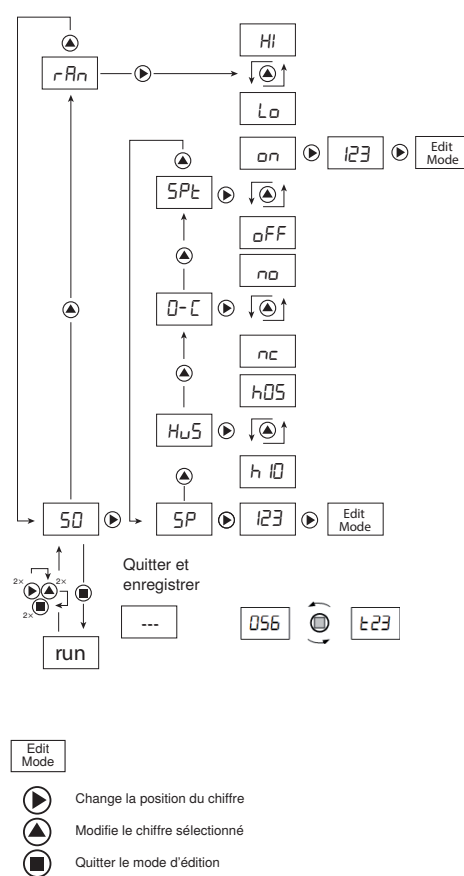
HI

rAn

Lo

on

123

Edit Mode

SPt

oFF

no

O-C

nc

h05

HuS

h10

S0

SP

123

Edit Mode

2×

2×

2×

Quitter et enregistrer

---

run

056

t23

Edit Mode

Change la position du chiffre

Modifie le chiffre sélectionné

Quitter le mode d'édition